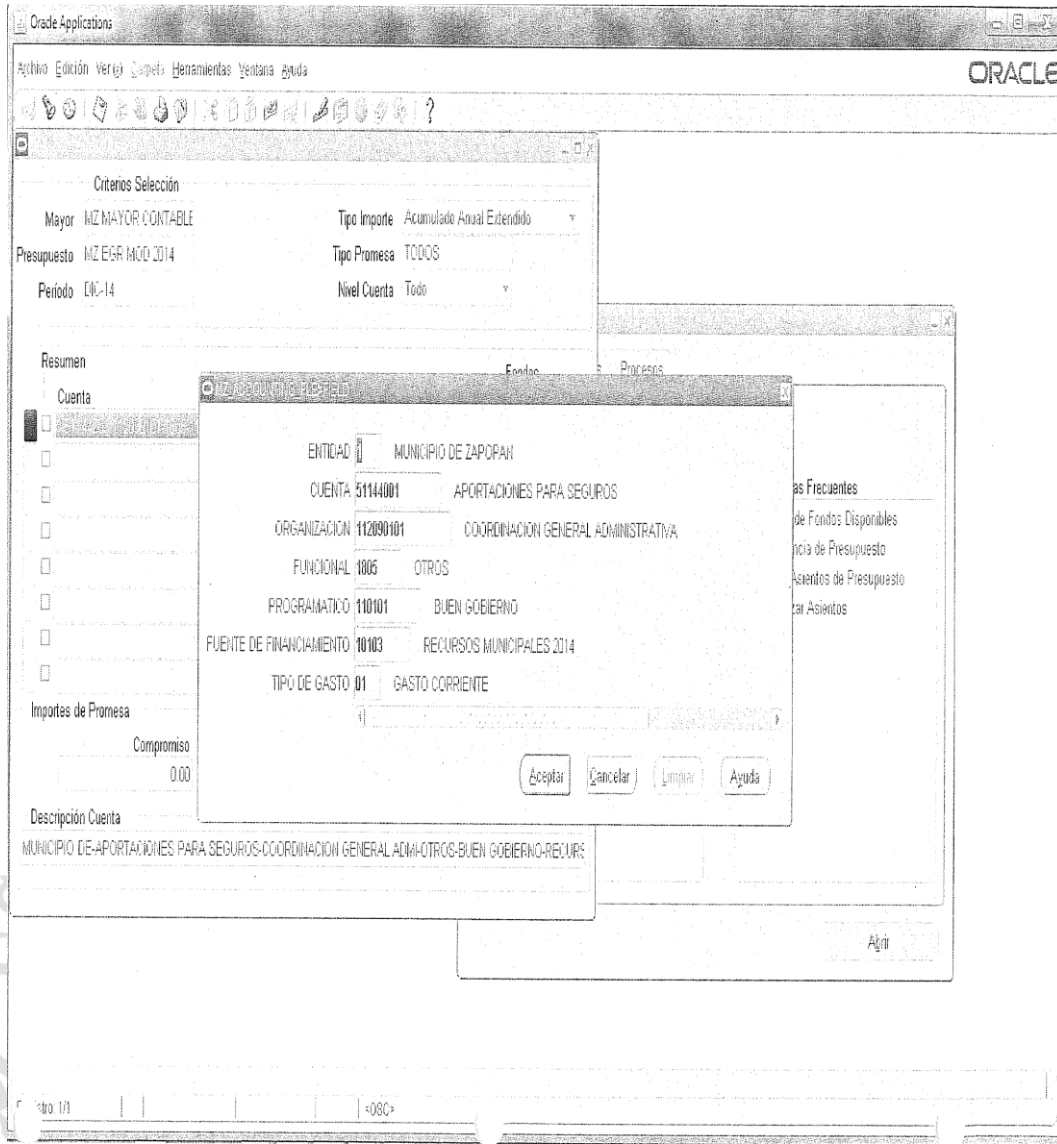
Oracle Applications

Archivo Edición Ver Carpeta Herramientas Ventana Ayuda

ORACLE

Criterios Selección

Mayor MZ MAYOR CONTABLE

Tipo Importe Acumulado Anual Extendido

Presupuesto MZ EGR MOD 2014

Tipo Promesa TODOS

Período DIC-14

Nivel Cuenta Todo

Resumen

Cuenta

Fondos

Procesos

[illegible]

ENTIDAD 1 MUNICIPIO DE ZAPOPAN

CUENTA 51144001 APORTACIONES PARA SEGUROS

ORGANIZACION 112090101 COORDINACION GENERAL ADMINISTRATIVA

FUNCIONAL 1805 OTROS

PROGRAMATICO 110101 BUEN GOBIERNO

FUENTE DE FINANCIAMIENTO 10103 RECURSOS MUNICIPALES 2014

TIPO DE GASTO 01 GASTO CORRIENTE

Aceptar Cancelar Limpiar Ayuda

as Frecuentes

de Fondos Disponibles

ncia de Presupuesto

Asientos de Presupuesto

zar Asientos

Importes de Promesa

Compromiso

0.00

Descripción Cuenta

MUNICIPIO DE-APORTACIONES PARA SEGUROS-COORDINACION GENERAL ADMI-OTROS-BUEN GOBIERNO-RECURS

Abrir

istro: 1/1

<OSC>